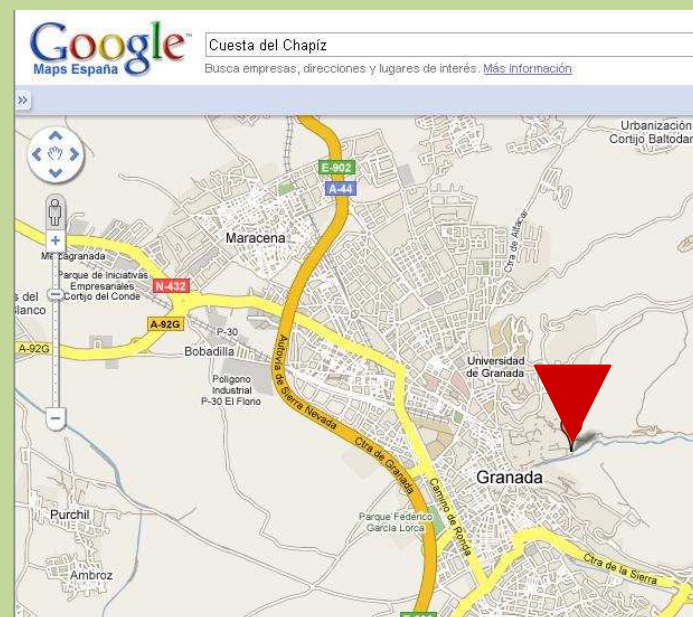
Google™
Maps España

Cuesta del Chapíz

Busca empresas, direcciones y lugares de interés. Más información

»

+

−

Urbanización Cortijo Baltodar

E-902

A-44

Maracena

Mercagranada

Parque de Iniciativas Empresariales Cortijo del Conde

N-432

s del Blanco

A-92G

A-92G

P-30

Bobadilla

Polígono Industrial P-30 El Florio

Autovía de Sierra Nevada

Ctra de Granada

Ctra de Alfacar

Universidad de Granada

Granada

Camino de Ronda

Parque Federico García Lorca

Purchil

Ambroz

Ctra de la Sierra